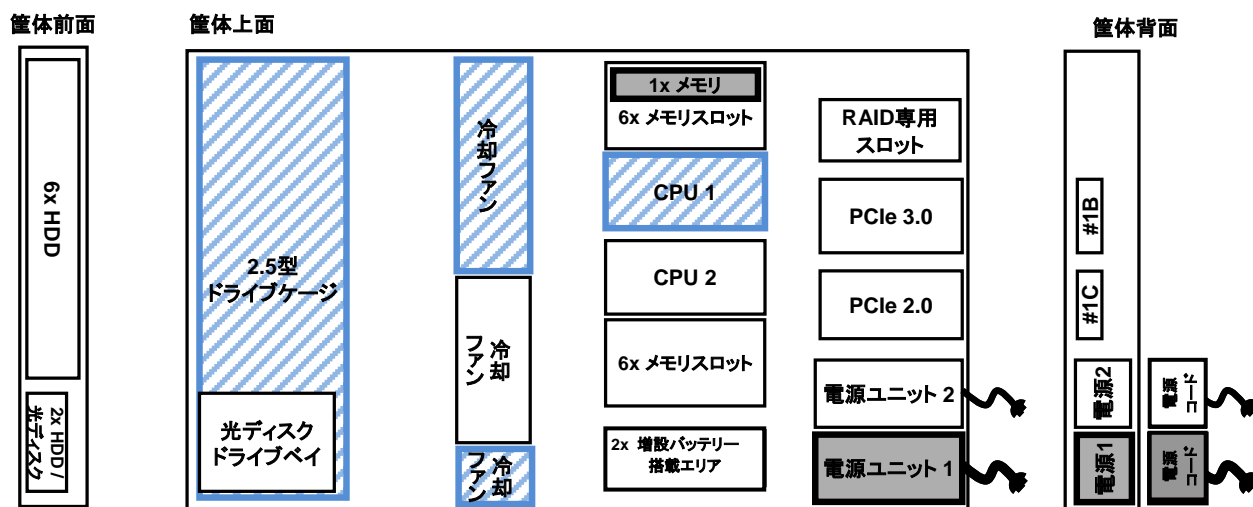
筐体前面

6x HDD

2x HDD / 光ディスク

筐体上面

2.5型 ドライブケージ

光ディスク ドライブベイ

冷却ファン

冷却 ファン

冷却 ファン

1x メモリ

6x メモリスロット

CPU 1

CPU 2

6x メモリスロット

2x 増設バッテリー 搭載エリア

RAID専用 スロット

PCIe 3.0

PCIe 2.0

電源ユニット 2

電源ユニット 1

筐体背面

#1B

#1C

電源2

電源1

電源 コード

電源 コード